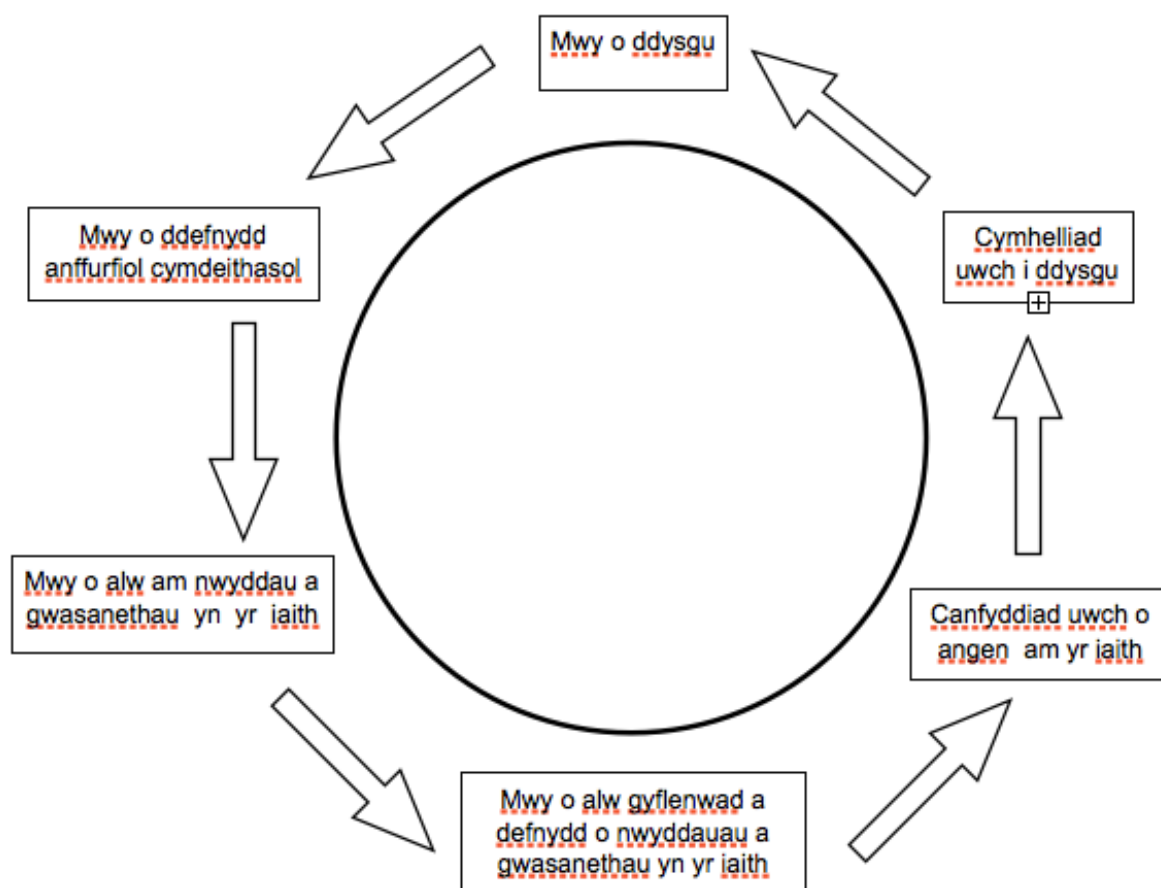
Mwy o ddysgu

Mwy o ddefnydd anffurfiol cymdeithasol

Mwy o alw am nwyddau a gwasanethau yn yr iaith

Mwy o alw gyflenwad a defnydd o nwyddauau a gwasanethau yn yr iaith

Canfyddiad uwch o angen am yr iaith

Cymhelliad uwch i ddysgu